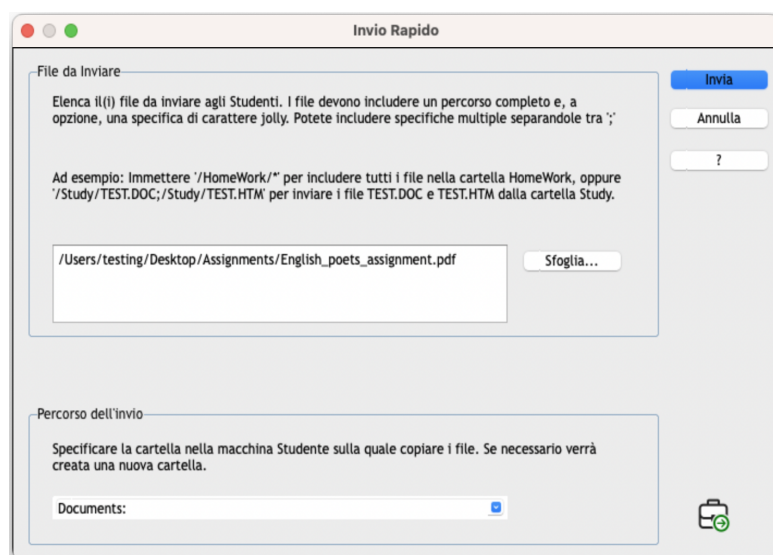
Invio Rapido

File da Inviare

Elenca il(i) file da inviare agli Studenti. I file devono includere un percorso completo e, a opzione, una specifica di carattere jolly. Potete includere specifiche multiple separandole tra ';'

Ad esempio: Immettere '/HomeWork/*' per includere tutti i file nella cartella HomeWork, oppure '/Study/TEST.DOC;/Study/TEST.HTM' per inviare i file TEST.DOC e TEST.HTM dalla cartella Study.

/Users/testing/Desktop/Assignments/English_poets_assignment.pdf

Sfoglia...

Invia

Annulla

?

Percorso dell'invio

Specificare la cartella nella macchina Studente sulla quale copiare i file. Se necessario verrà creata una nuova cartella.

Documents: